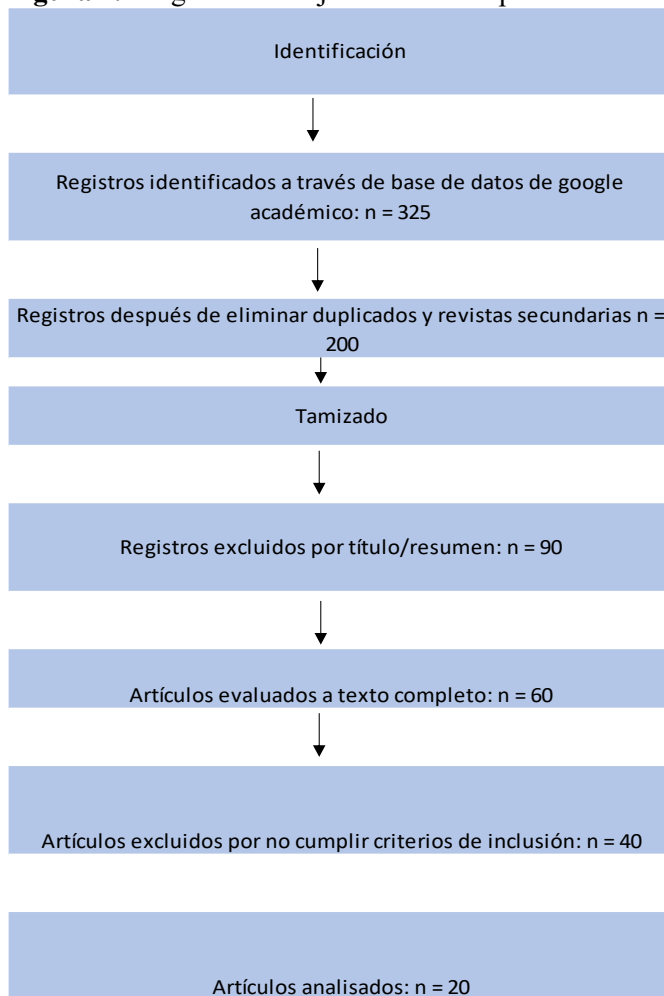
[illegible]

Identificación

Registros identificados a través de base de datos de google académico: n = 325

Registros después de eliminar duplicados y revistas secundarias n = 200

Tamizado

Registros excluidos por título/resumen: n = 90

Artículos evaluados a texto completo: n = 60

Artículos excluidos por no cumplir criterios de inclusión: n = 40

Artículos analisados: n = 20